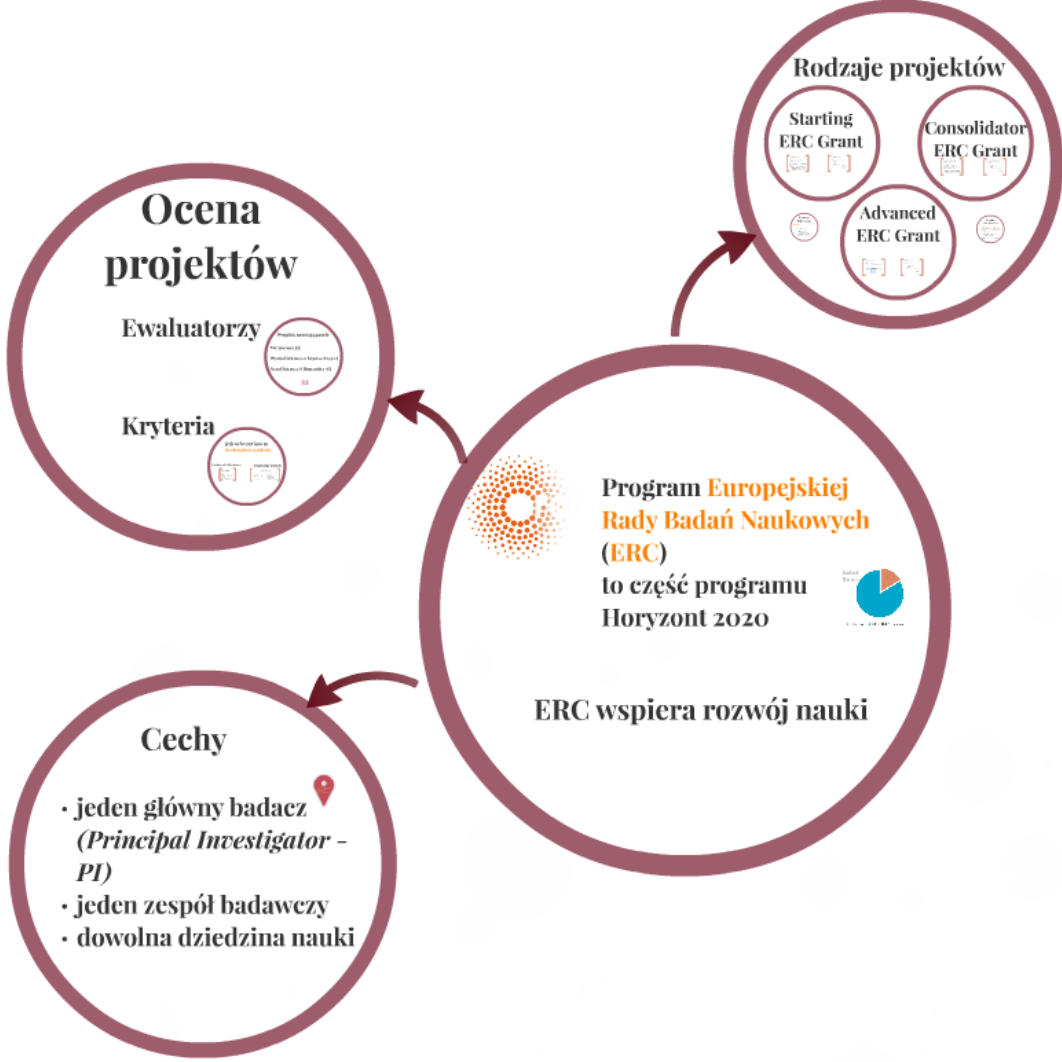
Rodzaje projektów

Starting ERC Grant

Consolidator ERC Grant

Advanced ERC Grant

Ocena projektów

Ewaluatorzy

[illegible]

Kryteria

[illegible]

Program Europejskiej Rady Badań Naukowych (ERC) to część programu Horyzont 2020

ERC wspiera rozwój nauki

Cechy

• jeden główny badacz *(Principal Investigator - PI)*
• jeden zespół badawczy
• dowolna dziedzina nauki